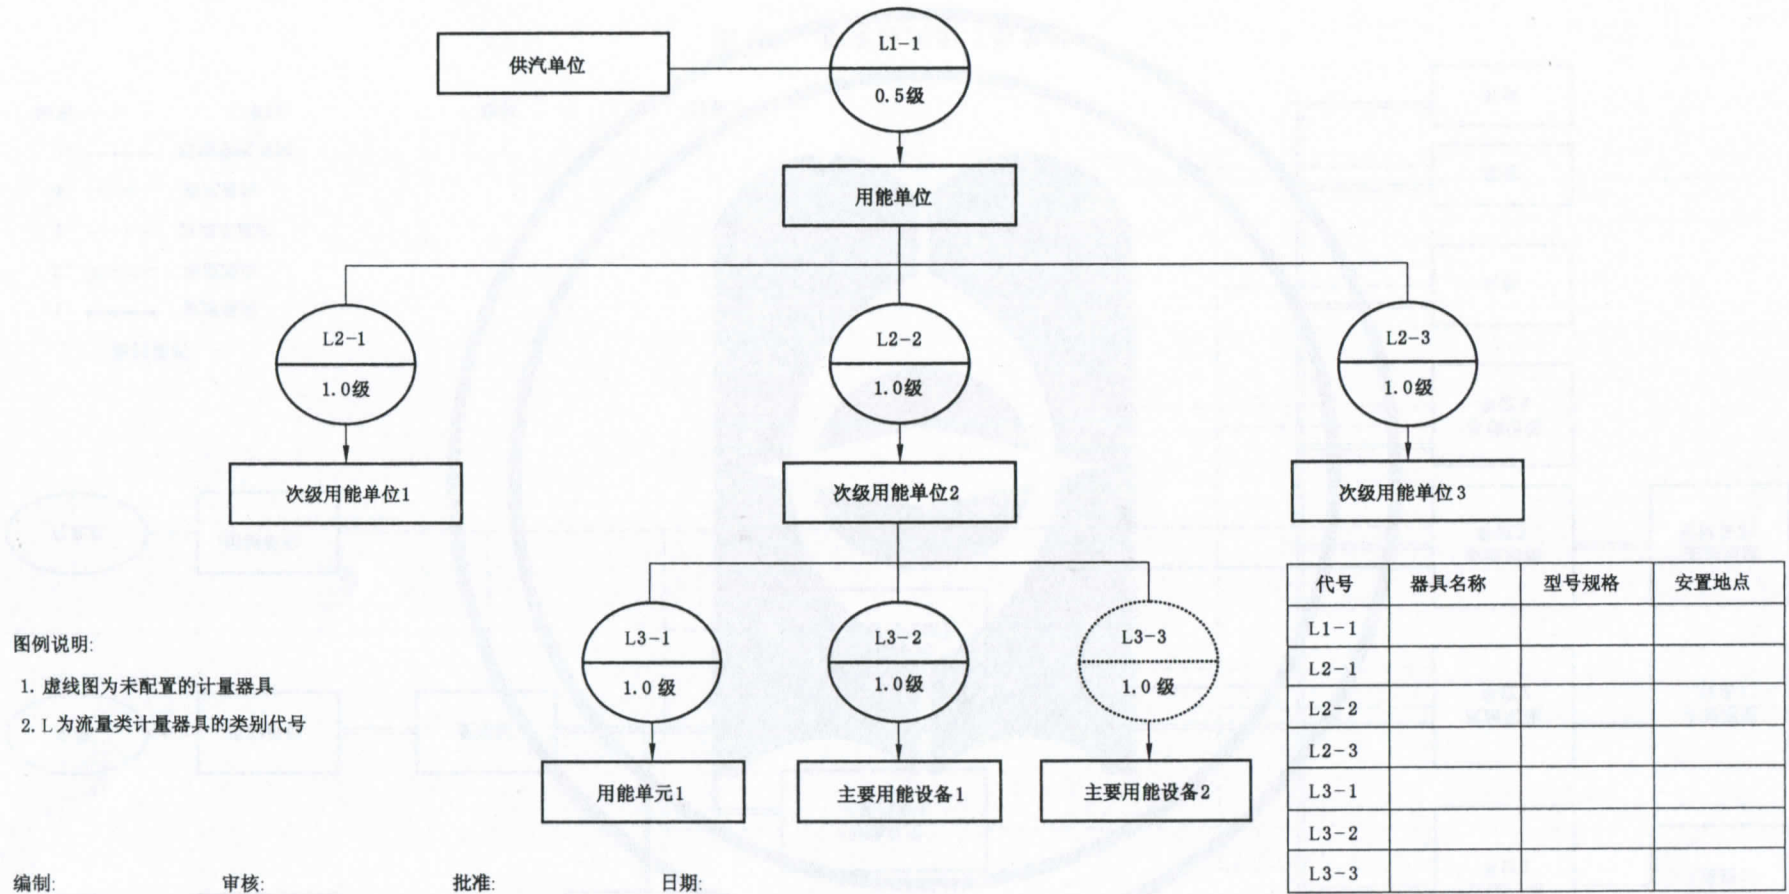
供汽单位

L1-1
0.5级

用能单位

L2-1
1.0级

L2-2
1.0级

L2-3
1.0级

次级用能单位1

次级用能单位2

次级用能单位3

L3-1
1.0级

L3-2
1.0级

L3-3
1.0级

用能单元1

主要用能设备1

主要用能设备2

图例说明:
1. 虚线图为未配置的计量器具
2. L为流量类计量器具的类别代号

| 代号 | 器具名称 | 型号规格 | 安置地点 |
|---|---|---|---|
| L1-1 | | | |
| L2-1 | | | |
| L2-2 | | | |
| L2-3 | | | |
| L3-1 | | | |
| L3-2 | | | |
| L3-3 | | | |

编制: 审核: 批准: 日期: